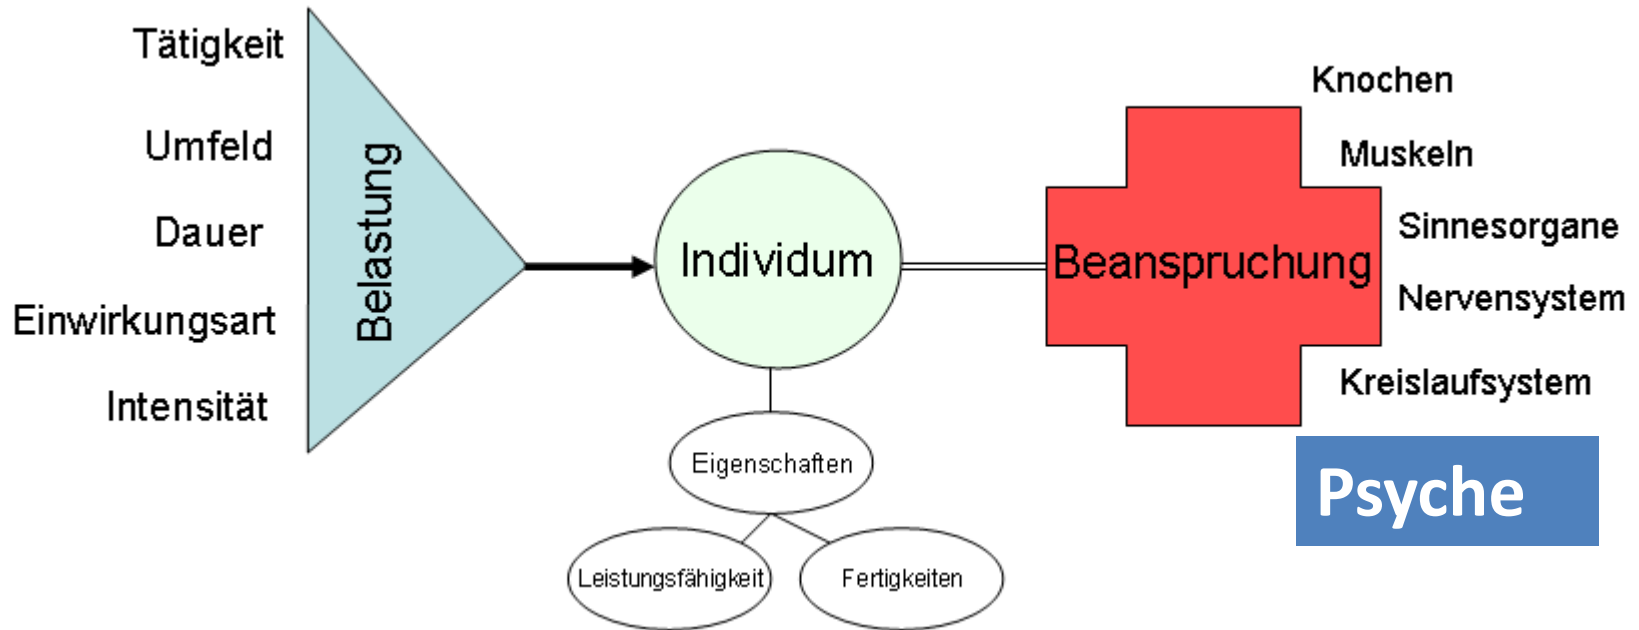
Tätigkeit

Umfeld

Dauer

Einwirkungsart

Intensität

Belastung

Individum

Eigenschaften

Leistungsfähigkeit

Fertigkeiten

Beanspruchung

Knochen

Muskeln

Sinnesorgane

Nervensystem

Kreislaufsystem

Psyche